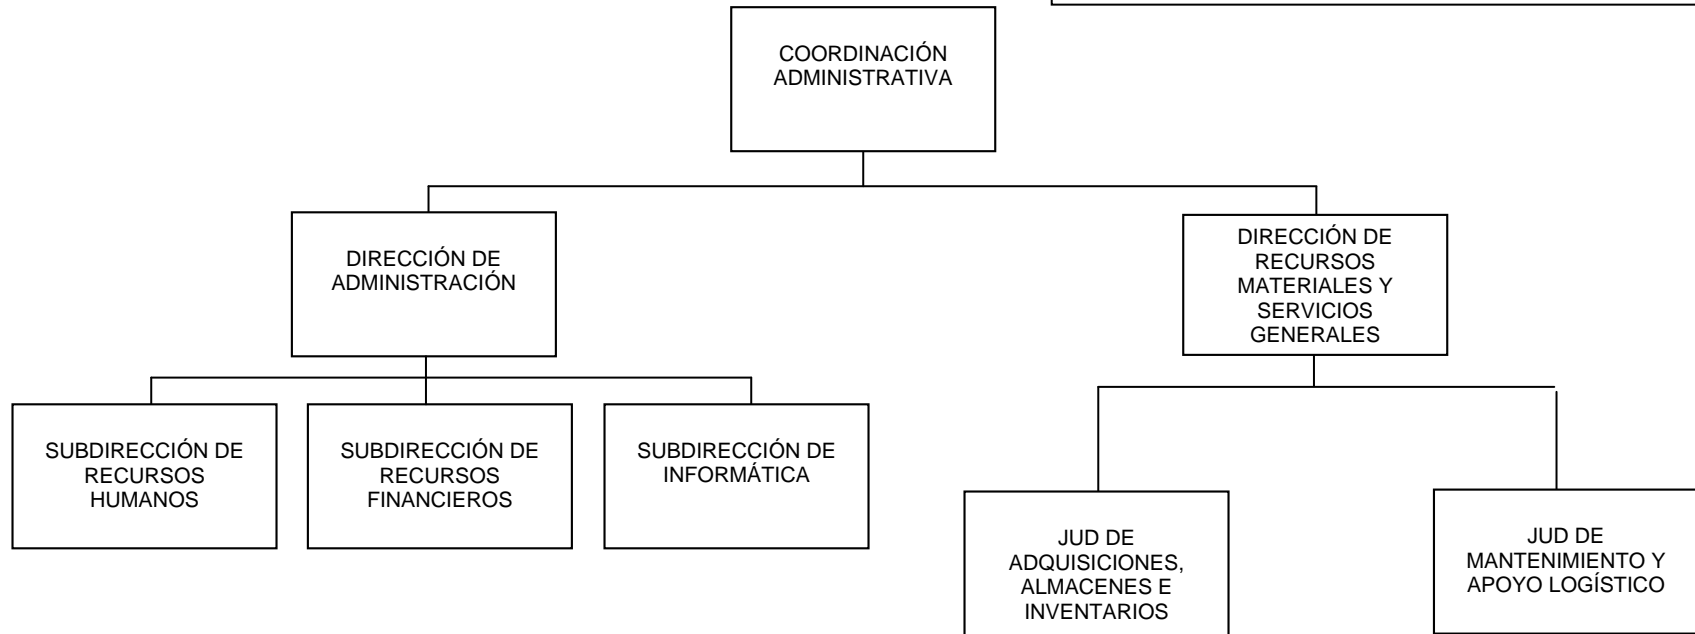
COORDINACIÓN ADMINISTRATIVA

DIRECCIÓN DE ADMINISTRACIÓN

DIRECCIÓN DE RECURSOS MATERIALES Y SERVICIOS GENERALES

SUBDIRECCIÓN DE RECURSOS HUMANOS

SUBDIRECCIÓN DE RECURSOS FINANCIEROS

SUBDIRECCIÓN DE INFORMÁTICA

JUD DE ADQUISICIONES, ALMACENES E INVENTARIOS

JUD DE MANTENIMIENTO Y APOYO LOGÍSTICO